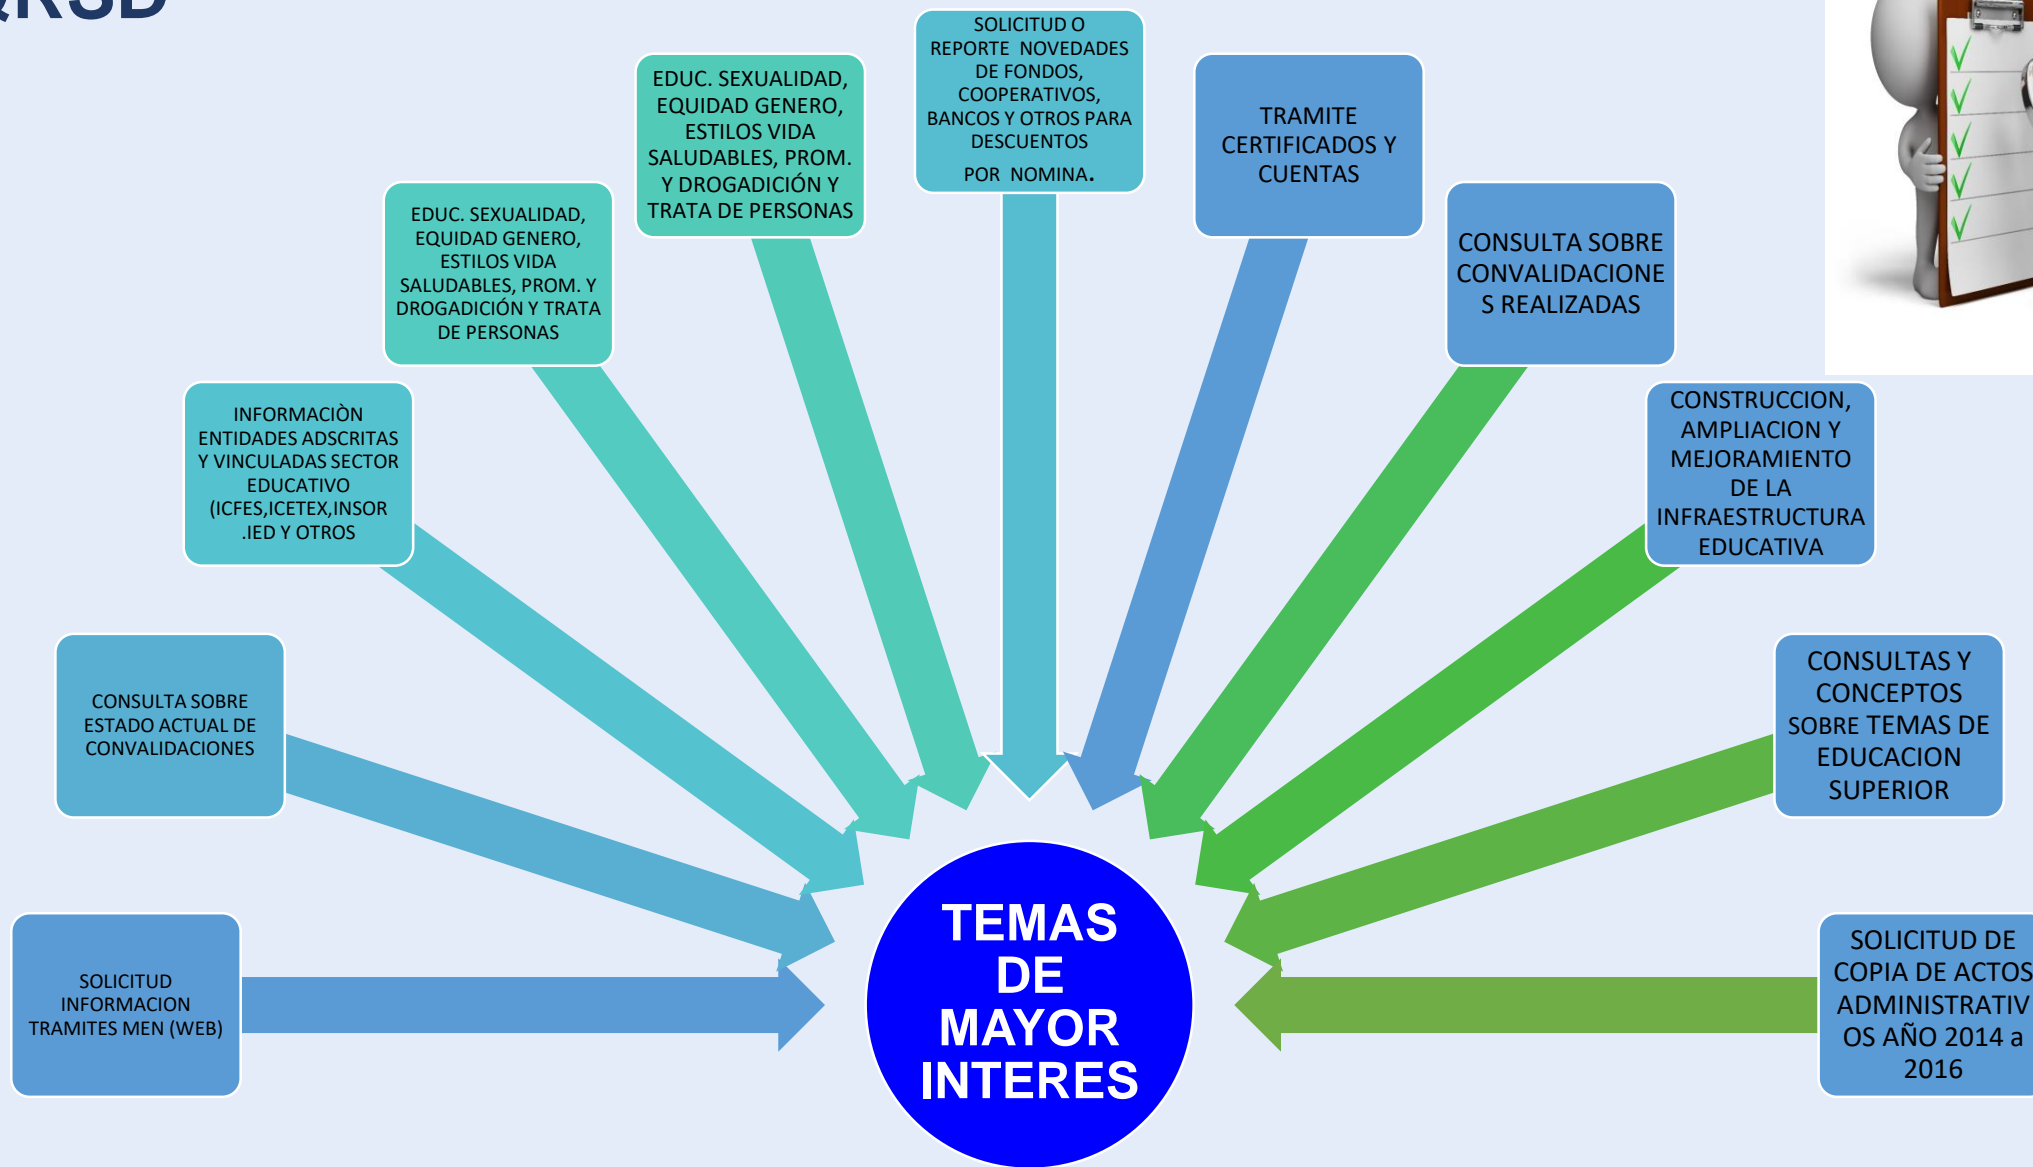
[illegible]RSD

SOLICITUD INFORMACION TRAMITES MEN (WEB)

CONSULTA SOBRE ESTADO ACTUAL DE CONVALIDACIONES

INFORMACIÒN ENTIDADES ADSCRITAS Y VINCULADAS SECTOR EDUCATIVO (ICFES,ICETEX,INSOR .IED Y OTROS

EDUC. SEXUALIDAD, EQUIDAD GENERO, ESTILOS VIDA SALUDABLES, PROM. Y DROGADICIÓN Y TRATA DE PERSONAS

EDUC. SEXUALIDAD, EQUIDAD GENERO, ESTILOS VIDA SALUDABLES, PROM. Y DROGADICIÓN Y TRATA DE PERSONAS

SOLICITUD O REPORTE NOVEDADES DE FONDOS, COOPERATIVOS, BANCOS Y OTROS PARA DESCUENTOS POR NOMINA.

TRAMITE CERTIFICADOS Y CUENTAS

CONSULTA SOBRE CONVALIDACIONES REALIZADAS

CONSTRUCCION, AMPLIACION Y MEJORAMIENTO DE LA INFRAESTRUCTURA EDUCATIVA

CONSULTAS Y CONCEPTOS SOBRE TEMAS DE EDUCACION SUPERIOR

SOLICITUD DE COPIA DE ACTOS ADMINISTRATIVOS AÑO 2014 a 2016

TEMAS DE MAYOR INTERES